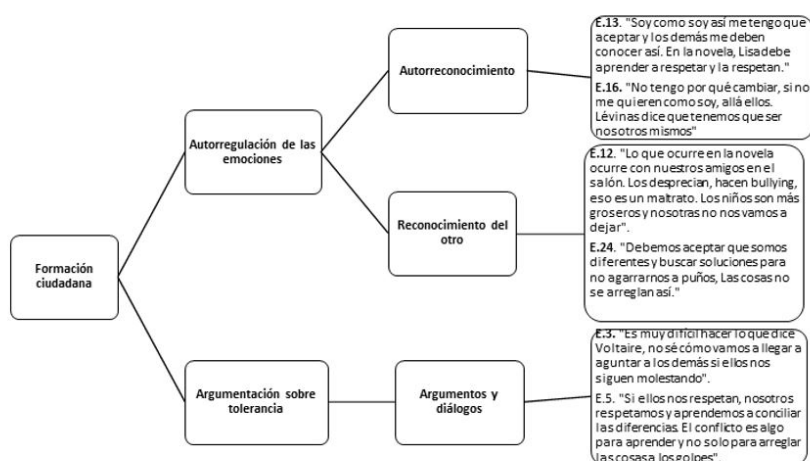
Formación ciudadana

Autorregulación de las emociones

Autorreconocimiento

E.13. "Soy como soy así me tengo que aceptar y los demás me deben conocer así. En la novela, Lisa debe aprender a respetar y la respetan."

E.16. "No tengo por qué cambiar, si no me quieren como soy, allá ellos. Lévinas dice que tenemos que ser nosotros mismos"

Reconocimiento del otro

E.12. "Lo que ocurre en la novela ocurre con nuestros amigos en el salón. Los desprecian, hacen bullying, eso es un maltrato. Los niños son más groseros y nosotras no nos vamos a dejar".

E.24. "Debemos aceptar que somos diferentes y buscar soluciones para no agarrarnos a puños, Las cosas no se arreglan así."

Argumentación sobre tolerancia

Argumentos y diálogos

E.3. "Es muy difícil hacer lo que dice Voltaire, no sé cómo vamos a llegar a aguntar a los demás si ellos nos siguen molestando".

E.5. "Si ellos nos respetan, nosotros respetamos y aprendemos a conciliar las diferencias. El conflicto es algo para aprender y no solo para arreglar las cosas a los golpes".